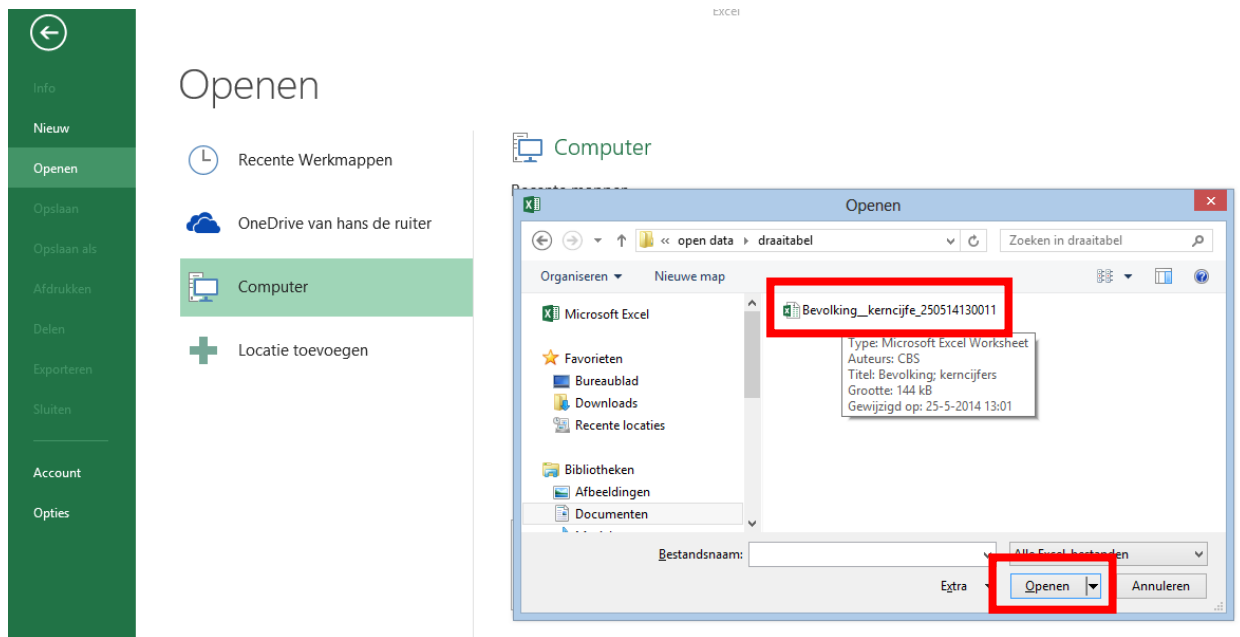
Excel

Info
Nieuw
Openen
Opslaan
Opslaan als
Afdrukken
Delen
Exporteren
Sluiten
Account
Opties

Openen

Recente Werkmappen
OneDrive van hans de ruiter
Computer
Locatie toevoegen

Computer

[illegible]

Openen

« open data › draaitabel
Zoeken in draaitabel

Organiseren ▾
Nieuwe map

Microsoft Excel
Favorieten
Bureaublad
Downloads
Recente locaties
Bibliotheken
Afbeeldingen
Documenten

Bevolking__kerncijfe_250514130011

Type: Microsoft Excel Worksheet
Auteurs: CBS
Titel: Bevolking; kerncijfers
Grootte: 144 kB
Gewijzigd op: 25-5-2014 13:01

Bestandsnaam:
Alle Excel-bestanden
Extra
Openen
Annuleren